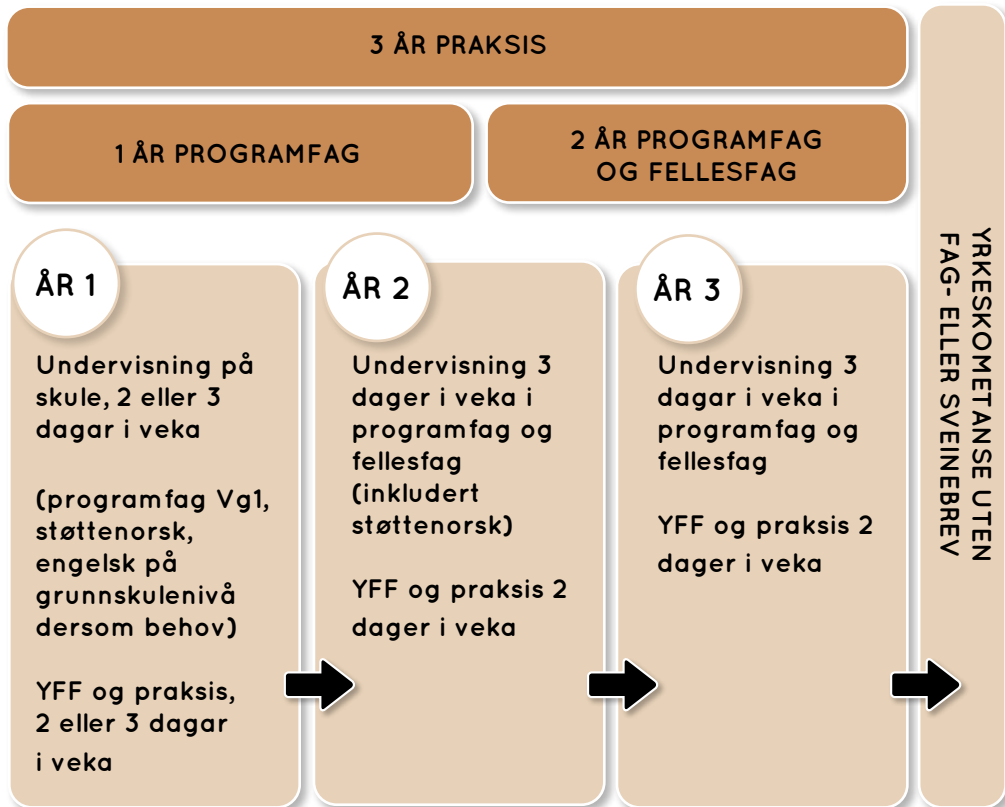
3 ÅR PRAKSIS

1 ÅR PROGRAMFAG

2 ÅR PROGRAMFAG OG FELLESFAG

ÅR 1

Undervisning på skule, 2 eller 3 dagar i veka

(programfag Vg1, støttenorsk, engelsk på grunnskulenivå dersom behov)

YFF og praksis, 2 eller 3 dagar i veka

ÅR 2

Undervisning 3 dager i veka i programfag og fellesfag (inkludert støttenorsk)

YFF og praksis 2 dager i veka

ÅR 3

Undervisning 3 dagar i veka i programfag og fellesfag

YFF og praksis 2 dager i veka

YRKESKOMETANSE UTEN FAG- ELLER SVEINEBREV